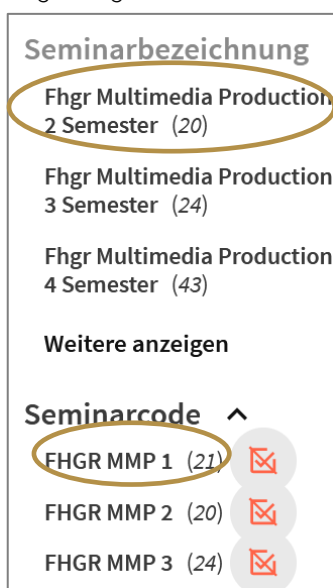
Seminarbezeichnung

Fhgr Multimedia Production 2 Semester (20)

Fhgr Multimedia Production 3 Semester (24)

Fhgr Multimedia Production 4 Semester (43)

Weitere anzeigen

Seminarcode

FHGR MMP 1 (21)

FHGR MMP 2 (20)

FHGR MMP 3 (24)